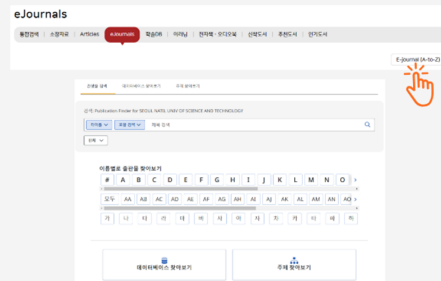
eJournals

통합검색 | 소장자료 | Articles | eJournals | 학술DB | 이러닝 | 전자책·오디오북 | 신착도서 | 추천도서 | 인기도서

E-journal (A-to-Z)

간행물 검색 | 데이터베이스 찾아보기 | 주제 찾아보기

검색: Publication Finder for SEOUL NATL UNIV OF SCIENCE AND TECHNOLOGY

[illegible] | 포함 문자열 | 제목 검색

전체

이름별로 출판물 찾아보기

# A B C D E F G H I J K L M N O

모두 AA AB AC AD AE AF AG AH AI AJ AK AL AM AN AO

가 나 다 라 마 바 사 아 자 차 카 타 파 하

데이터베이스 찾아보기

주제 찾아보기